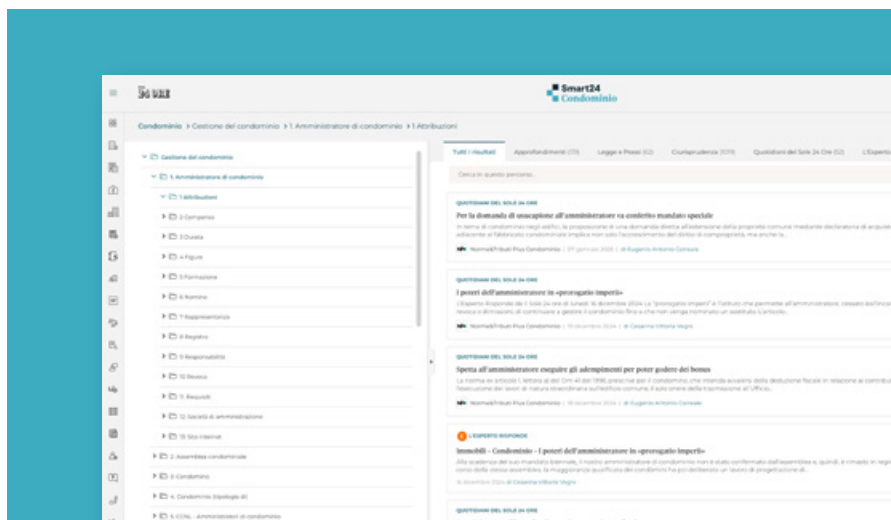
24 ORE

Smart24 Condominio

Condominio > Gestione del condominio > 1. Amministratore di condominio > 1. Attribuzioni

Gestione del condominio

1. Amministratore di condominio

1. Attribuzioni

2. Compenso

3. Durata

4. Figure

5. Formazione

6. Nomina

7. Rappresentanza

8. Registro

9. Responsabilità

10. Revoca

11. Requisiti

12. Società di amministrazione

13. Sito internet

2. Assemblea condominiale

3. Condominio

4. Condominio (tipologie di)

5. CCNL - Amministratori di condominio

Tutti i risultati | Approfondimenti (73) | Legge e Prassi (12) | Giurisprudenza (109) | Quotidiani del Sole 24 Ore (12) | L'Esperto

Cerca in questo percorso...

QUOTIDIANI DEL SOLE 24 ORE

Per la domanda di usucapione all'amministratore va conferito mandato speciale

In tema di condominio negli edifici, la proposizione di una domanda diretta all'estensione della proprietà comune mediante declaratoria di acquisto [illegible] adiacente al fabbricato condominiale implica non solo l'accertamento del diritto di comproprietà, ma anche la...

NormeETributi Plus Condominio | 07 gennaio 2025 | di Eugenio Antonio Correale

QUOTIDIANI DEL SOLE 24 ORE

I poteri dell'amministratore in «prorogatio imperii»

L'Esperto Risponde del Il Sole 24 Ore di lunedì 16 dicembre 2024 La "prorogatio imperii" è l'istituto che permette all'amministratore, cessato dall'incarico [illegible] revoca o dimissioni, di continuare a gestire il condominio fino a che non venga nominato un sostituto. L'articolo...

NormeETributi Plus Condominio | 19 dicembre 2024 | di Cesarina Vittoria Vegni

QUOTIDIANI DEL SOLE 24 ORE

Spetta all'amministratore eseguire gli adempimenti per poter godere dei bonus

La norma ex articolo 1, lettera a) del Dm 41 del 1998, prescrive per il condominio, che intenda avvalersi della deduzione fiscale in relazione ai contributi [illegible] l'esecuzione dei lavori di natura straordinaria sull'edificio comune, il solo onere della trasmissione all'Ufficio...

NormeETributi Plus Condominio | 18 dicembre 2024 | di Eugenio Antonio Correale

L'ESPERTO RISPONDE

Immobili - Condominio - I poteri dell'amministratore in «prorogatio imperii»

Alla scadenza del suo mandato biennale, il nostro amministratore di condominio non è stato confermato dall'assemblea e, quindi, è rimasto in regime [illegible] corso della stessa assemblea, la maggioranza qualificata dei condomini ha poi deliberato un lavoro di progettazione di...

16 dicembre 2024 | di Cesarina Vittoria Vegni

QUOTIDIANI DEL SOLE 24 ORE